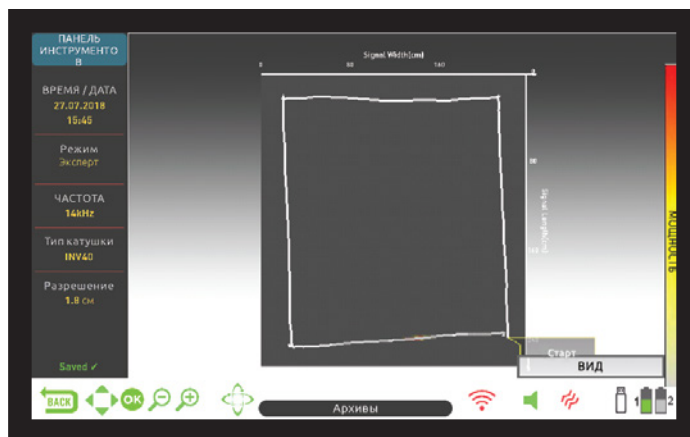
ПАНЕЛЬ ИНСТРУМЕНТО В

ВРЕМЯ / ДАТА
27.07.2018
15:45

Режим
Эксперт

ЧАСТОТА
14kHz

Тип катушки
INV40

Разрешение
1.8 см

Saved ✓

Signal Width(cm)
0
80
160
0

80
Signal Length(cm)

МОЩНОСТЬ

Старт
ВИД

BACK
OK
Архивы
1
2